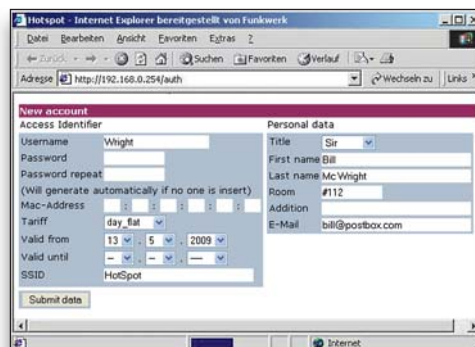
Hotspot - Internet Explorer bereitgestellt von Funkwerk

Datei Bearbeiten Ansicht Favoriten Extras ?

Zurück Suchen Favoriten Verlauf

Adresse http://192.168.0.254/auth Wechseln zu Links

New account

Access Identifier

Username Wright

Password

Password repeat

(Will generate automatically if no one is insert)

Mac-Address : : : : :

Tariff day_flat

Valid from 13 . 5 . 2009

Valid until – . – . —

SSID HotSpot

Personal data

Title Sir

First name Bill

Last name Mc Wright

Room #112

Addition

E-Mail bill@postbox.com

Submit data

Internet